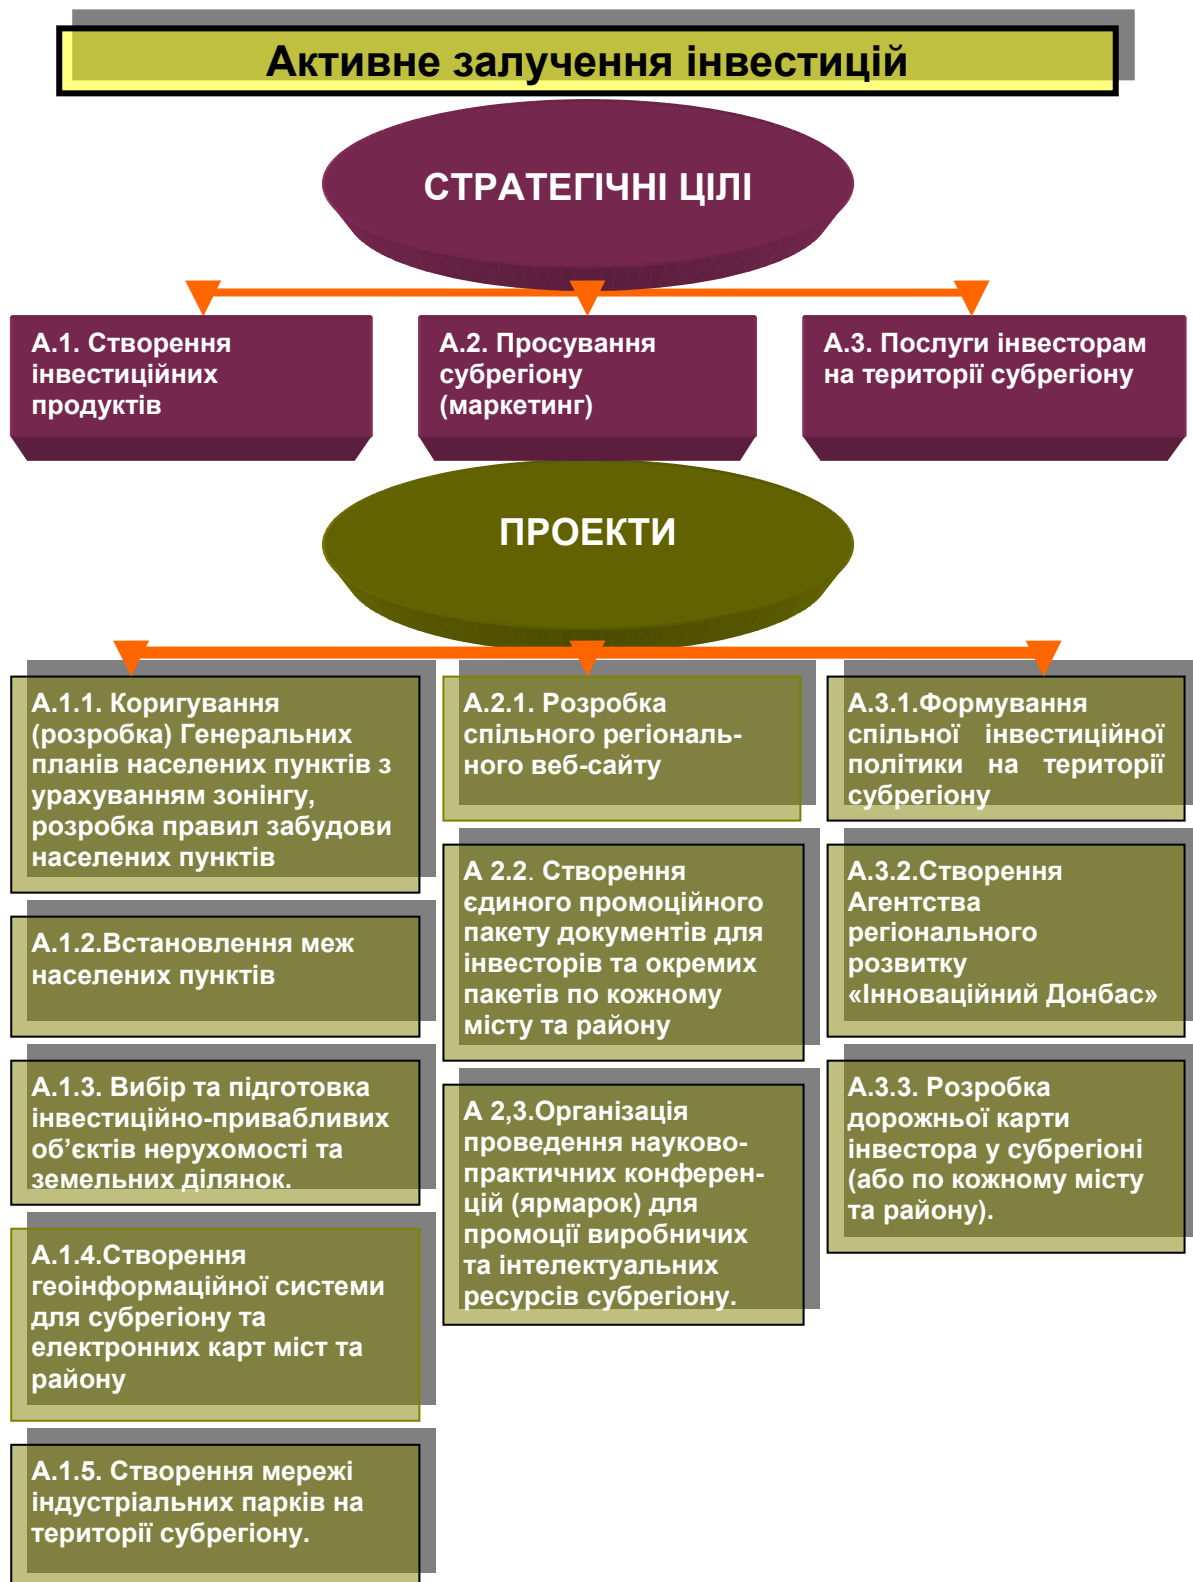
Активне залучення інвестицій

СТРАТЕГІЧНІ ЦІЛІ

А.1. Створення інвестиційних продуктів

А.2. Просування субрегіону (маркетинг)

А.3. Послуги інвесторам на території субрегіону

ПРОЕКТИ

А.1.1. Коригування (розробка) Генеральних планів населених пунктів з урахуванням зонінгу, розробка правил забудови населених пунктів

А.1.2.Встановлення меж населених пунктів

А.1.3. Вибір та підготовка інвестиційно-привабливих об'єктів нерухомості та земельних ділянок.

А.1.4.Створення геоінформаційної системи для субрегіону та електронних карт міст та району

А.1.5. Створення мережі індустріальних парків на території субрегіону.

А.2.1. Розробка спільного регіонального веб-сайту

А 2.2. Створення єдиного промоційного пакету документів для інвесторів та окремих пакетів по кожному місту та району

А 2,3.Організація проведення науково-практичних конференцій (ярмарок) для промоції виробничих та інтелектуальних ресурсів субрегіону.

А.3.1.Формування спільної інвестиційної політики на території субрегіону

А.3.2.Створення Агентства регіонального розвитку «Інноваційний Донбас»

А.3.3. Розробка дорожньої карти інвестора у субрегіоні (або по кожному місту та району).